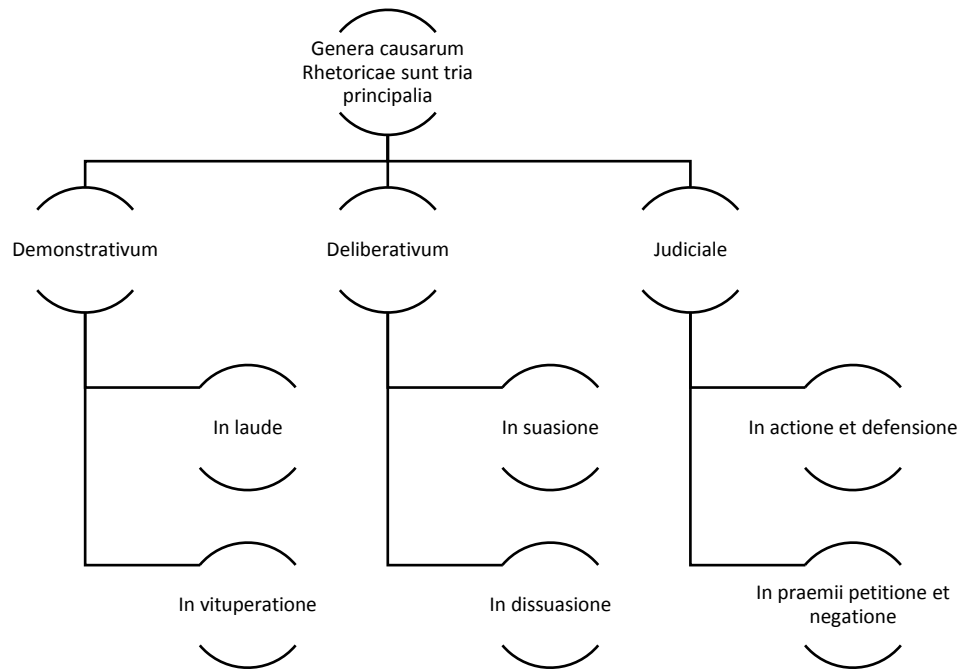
Genera causarum Rhetoricae sunt tria principalia

Demonstrativum

In laude

In vituperatione

Deliberativum

In suasione

In dissuasione

Judiciale

In actione et defensione

In praemii petitione et negatione